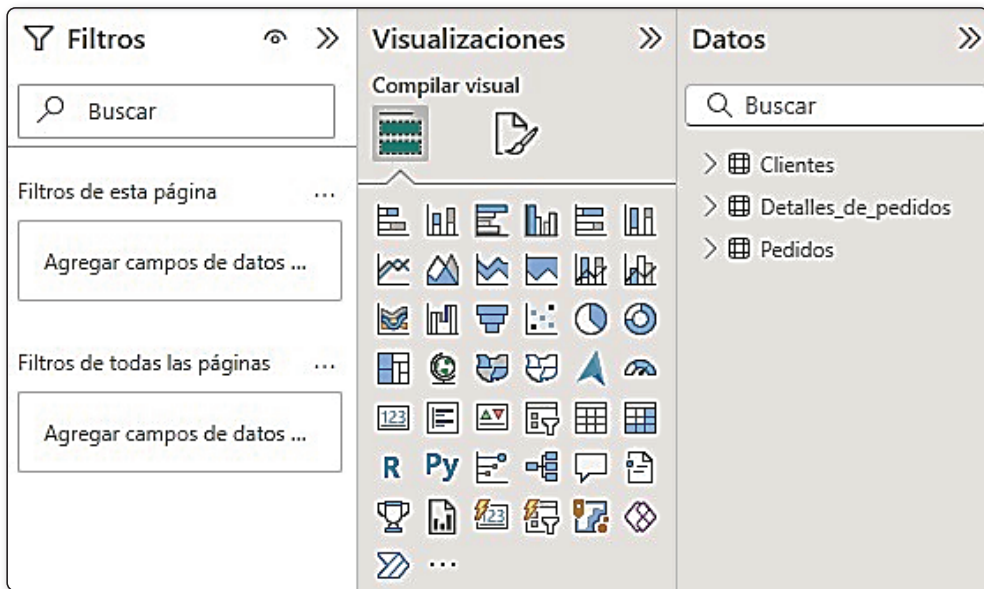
Filtros

Buscar

Filtros de esta página ...

Agregar campos de datos ...

Filtros de todas las páginas ...

Agregar campos de datos ...

Visualizaciones

Compilar visual

R Py ...

Datos

Buscar

Clientes

Detalles_de_pedidos

Pedidos